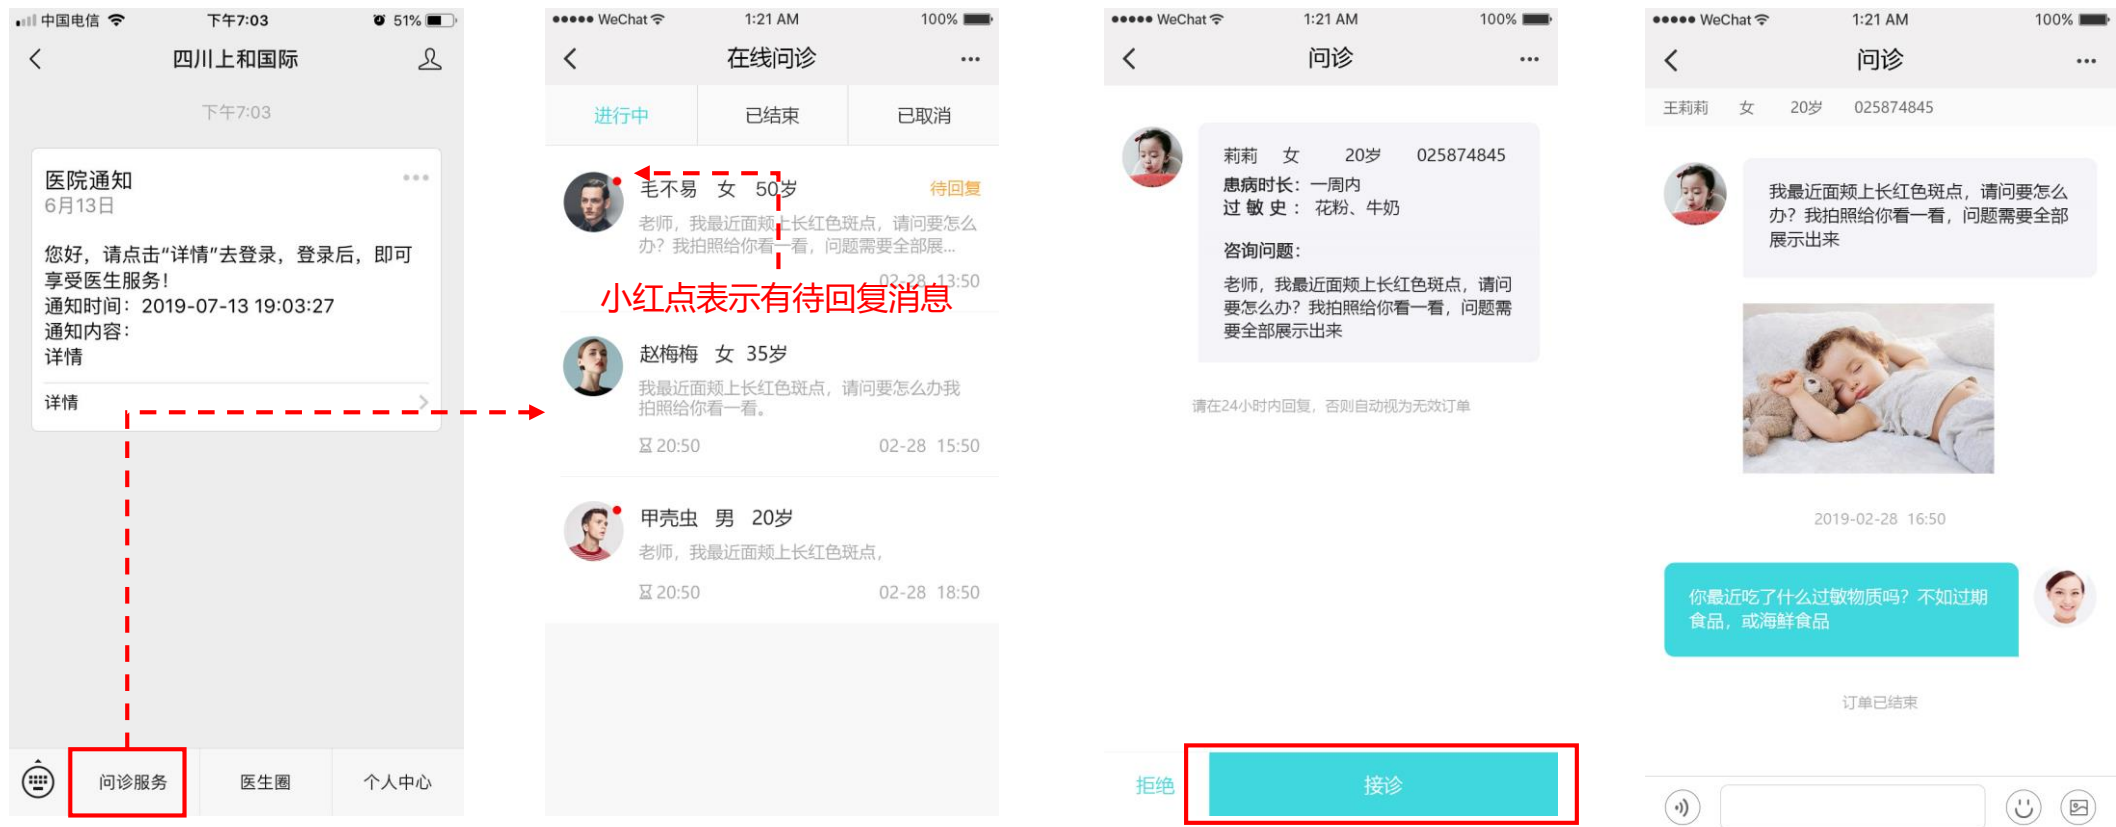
中国电信 下午7:03 51%

四川上和国际

下午7:03

医院通知
6月13日

您好，请点击"详情"去登录，登录后，即可享受医生服务！
通知时间：2019-07-13 19:03:27
通知内容：
详情

详情

问诊服务 医生圈 个人中心

●●●●● WeChat 1:21 AM 100%

在线问诊

进行中 已结束 已取消

毛不易 女 50岁 待回复
老师，我最近面颊上长红色斑点，请问要怎么办？我拍照给你看一看，问题需要全部展...
02-28 13:50

小红点表示有待回复消息

赵梅梅 女 35岁
我最近面颊上长红色斑点，请问要怎么办我拍照给你看一看。
20:50 02-28 15:50

甲壳虫 男 20岁
老师，我最近面颊上长红色斑点，
20:50 02-28 18:50

●●●●● WeChat 1:21 AM 100%

问诊

莉莉 女 20岁 025874845
患病时长：一周内
过敏史： 花粉、牛奶

咨询问题：
老师，我最近面颊上长红色斑点，请问要怎么办？我拍照给你看一看，问题需要全部展示出来

请在24小时内回复，否则自动视为无效订单

拒绝 接诊

●●●●● WeChat 1:21 AM 100%

问诊

王莉莉 女 20岁 025874845

我最近面颊上长红色斑点，请问要怎么办？我拍照给你看一看，问题需要全部展示出来

2019-02-28 16:50

你最近吃了什么过敏物质吗？不如过期食品，或海鲜食品

订单已结束